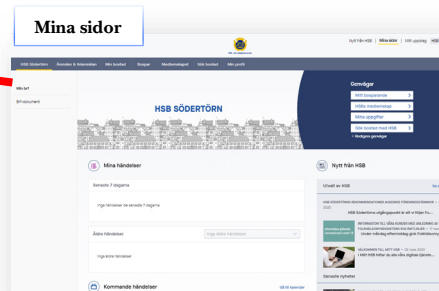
Mina sidor

Nytt från HSB | Mina sidor | Min uppgifter

HSB Södertörn | Ärenden & felanmälan | Min bostad | Bospar | Medlemsskap | Sök bostad | Min profil

Min bf

Bf-dokument

HSB SÖDERTÖRN

Genvägar

Mitt bosparande

Mina medlemskap

Mina uppgifter

Sök boende med HSB

+ Redigera genvägar

Mina händelser

Senaste 7 dagarna

Inga händelser de senaste 7 dagarna

Äldre händelser

Inga äldre händelser

Inga äldre händelser

Kommande händelser

Nytt från HSB

Utvalt av HSB

HSB Södertörns utgångspunkt är att vi följer Fo...

INFORMATION TILL VÅRA BOSTADSRÄTTSFÖRENINGAR

Under rådande omständigheter gällande Folkhälsomy...

VÄLKOMMEN TILL NYTT HSB

I Mitt HSB hittar du alla våra digitala tjänster...

Senaste nyheter